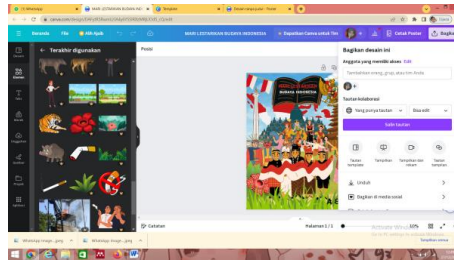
WhatsApp
Beranda File Ubah Ukuran
MARI LESTARIKAN BUDAYA INDONESIA
Dapatkan Canva untuk Tim
Cetak Poster
Bagikan
Terakhir digunakan
Elemen
Unggah
Teks
Gambar
Proyek
Aplikasi
Posisi
Bagikan desain ini
Anggota yang memiliki akses Edit
Tambahkan orang, grup, atau tim Anda
Tautan kolaborasi
Yang punya tautan
Bisa edit
Salin tautan
Tautan template
Tampilkan
Tampilkan dan rekam
Sampel tampilan
Unduh
Bagikan di media sosial
Catatan
Halaman 1 / 1
50%
Activate Windows
WhatsApp Image ....jpeg
WhatsApp Image ....jpeg
Tampilkan semua